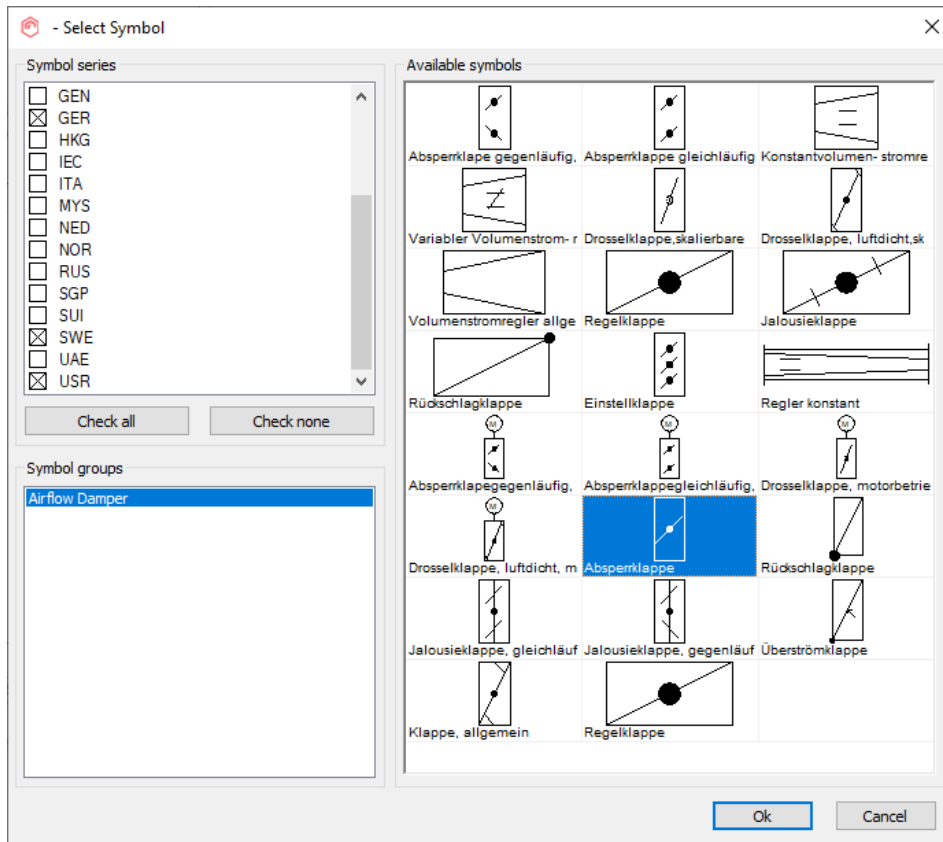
- Select Symbol

Symbol series

GEN
GER
HKG
IEC
ITA
MYS
NED
NOR
RUS
SGP
SUI
SWE
UAE
USR

Check all
Check none

Symbol groups

Airflow Damper

Available symbols

Absperrklape gegenläufig,
Absperrklappe gleichläufig
Konstantvolumen- stromre
Variabler Volumenstrom- r
Drosselklappe,skalierbare
Drosselklappe, luftdicht,sk
Volumenstromregler allge
Regelklappe
Jalousieklappe
Rückschlagklappe
Einstellklappe
Regler konstant
Absperrklapegegenläufig,
Absperrklappegleichläufig,
Drosselklappe, motorbetrie
Drosselklappe, luftdicht, m
Absperrklappe
Rückschlagklappe
Jalousieklappe, gleichläuf
Jalousieklappe, gegenläuf
Überströmklappe
Klappe, allgemein
Regelklappe

Ok
Cancel